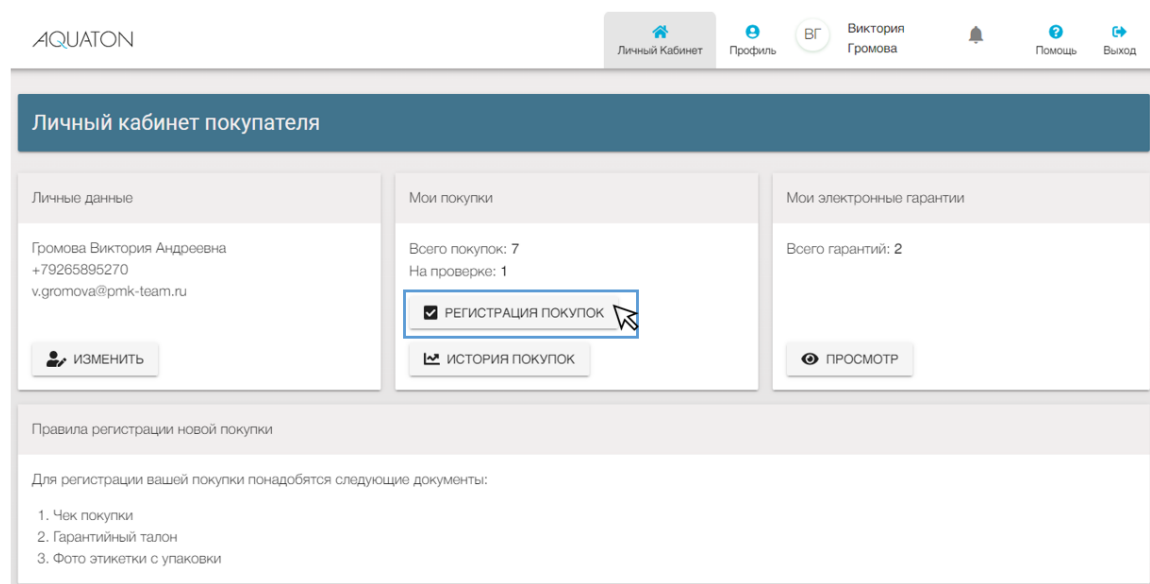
AQUATON

Личный Кабинет
Профиль
ВГ
Виктория Громова
Помощь
Выход

Личный кабинет покупателя

Личные данные

Громова Виктория Андреевна
+79265895270
v.gromova@pmk-team.ru

ИЗМЕНИТЬ

Мои покупки

Всего покупок: 7
На проверке: 1

РЕГИСТРАЦИЯ ПОКУПОК

ИСТОРИЯ ПОКУПОК

Мои электронные гарантии

Всего гарантий: 2

ПРОСМОТР

Правила регистрации новой покупки

Для регистрации вашей покупки понадобятся следующие документы:

1. Чек покупки
2. Гарантийный талон
3. Фото этикетки с упаковки